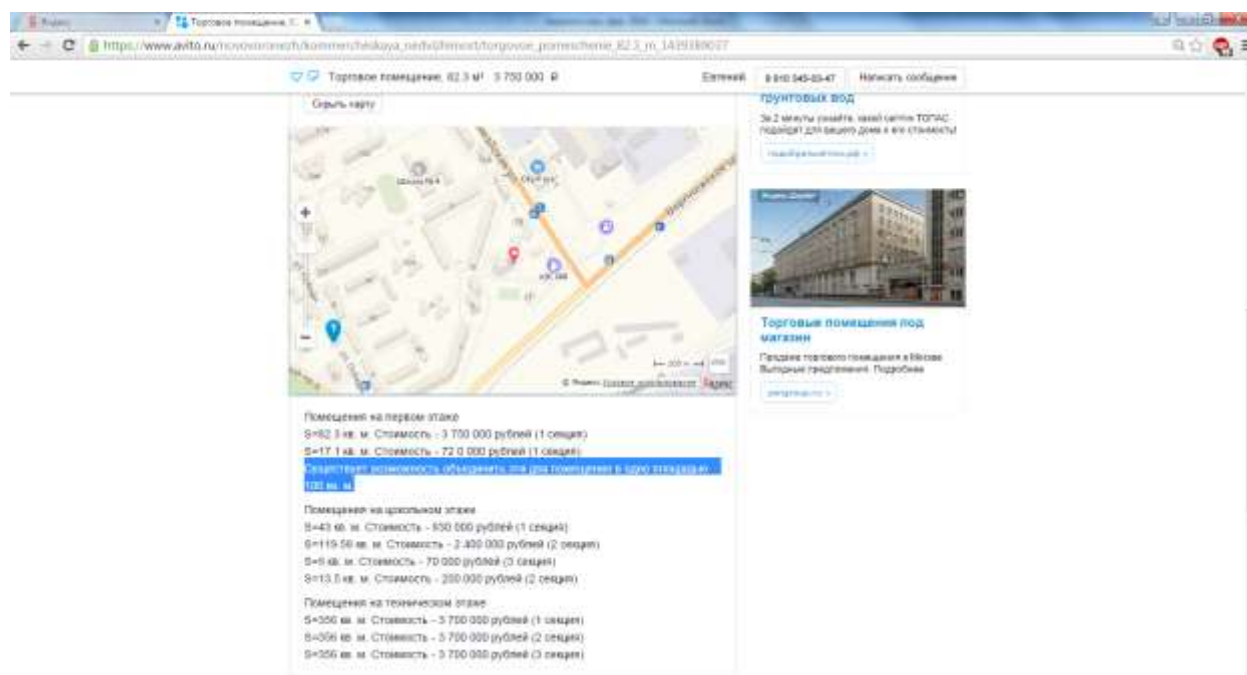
Яндекс | Торговое помещение, 8... ×

https://www.avito.ru/novovoronezh/kommercheskaya_nedvizhimost/torgovoe_pomeschenie_82.3_m_1435188037

Торговое помещение, 82.3 м² 3 700 000 ₽ Евгений 8 910 345-03-47 Написать сообщение

Скрыть карту

грунтовых вод

За 2 минуты узнайте, какой септик ТОПАС подойдет для вашего дома и его стоимость!

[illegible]

Школа № 4

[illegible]

Торговые помещения под магазин

Продажа торгового помещения в Москве. Выгодные предложения. Подробнее

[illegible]

© Яндекс Условия использования Яндекс

Помещения на первом этаже
S=82.3 кв. м. Стоимость - 3 700 000 рублей (1 секция)
S=17.1 кв. м. Стоимость - 72 0 000 рублей (1 секция)
Существует возможность объединить эти два помещения в одно площадью 100 кв. м.

Помещения на цокольном этаже
S=43 кв. м. Стоимость - 930 000 рублей (1 секция)
S=119.56 кв. м. Стоимость - 2 400 000 рублей (2 секции)
S=5 кв. м. Стоимость - 70 000 рублей (3 секция)
S=13.5 кв. м. Стоимость - 200 000 рублей (2 секция)

Помещения на техническом этаже
S=356 кв. м. Стоимость - 3 700 000 рублей (1 секция)
S=356 кв. м. Стоимость - 3 700 000 рублей (2 секция)
S=356 кв. м. Стоимость - 3 700 000 рублей (3 секция)